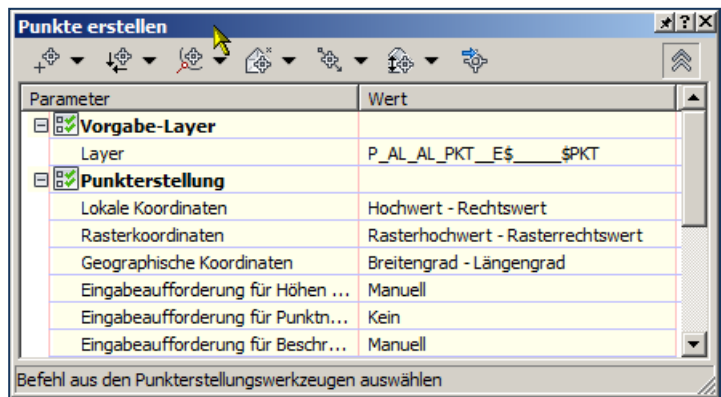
Punkte erstellen

| Parameter | Wert |
|---|---|
| Vorgabe-Layer | |
| Layer | P_AL_AL_PKT__E$_____$PKT |
| Punkterstellung | |
| Lokale Koordinaten | Hochwert - Rechtswert |
| Rasterkoordinaten | Rasterhochwert - Rasterrechtswert |
| Geographische Koordinaten | Breitengrad - Längengrad |
| Eingabeaufforderung für Höhen ... | Manuell |
| Eingabeaufforderung für Punktn... | Kein |
| Eingabeaufforderung für Beschr... | Manuell |

Befehl aus den Punkterstellungswerkzeugen auswählen